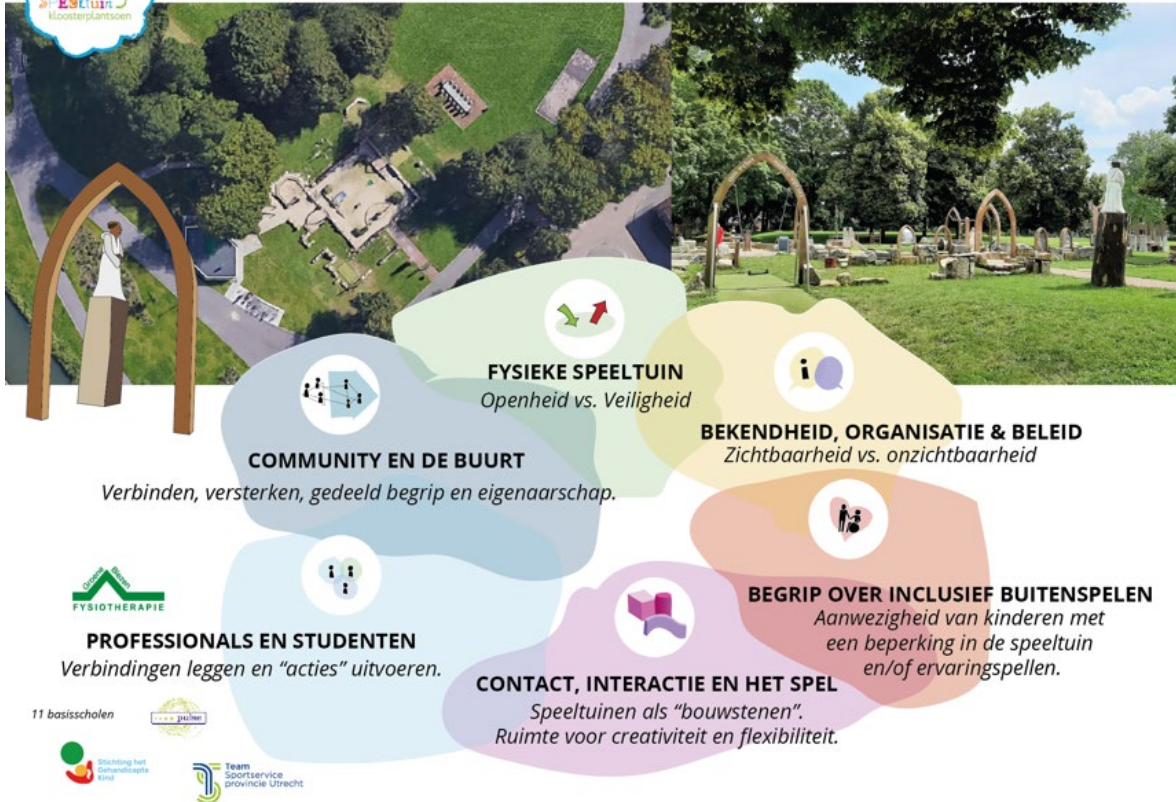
Speeltuin kloosterplantsoen

FYSIEKE SPEELTUIN
Openheid vs. Veiligheid

BEKENDHEID, ORGANISATIE & BELEID
Zichtbaarheid vs. onzichtbaarheid

COMMUNITY EN DE BUURT
Verbinden, versterken, gedeeld begrip en eigenaarschap.

Groene Bleizen FYSIOTHERAPIE

PROFESSIONALS EN STUDENTEN
Verbindingen leggen en "acties" uitvoeren.

BEGRIP OVER INCLUSIEF BUITENSPELEN
Aanwezigheid van kinderen met een beperking in de speeltuin en/of ervaringspellen.

CONTACT, INTERACTIE EN HET SPEL
Speeltuinen als "bouwstenen".
Ruimte voor creativiteit en flexibiliteit.

11 basisscholen

pulse

Stichting het Gehandicapte Kind

Team Sportservice provincie Utrecht